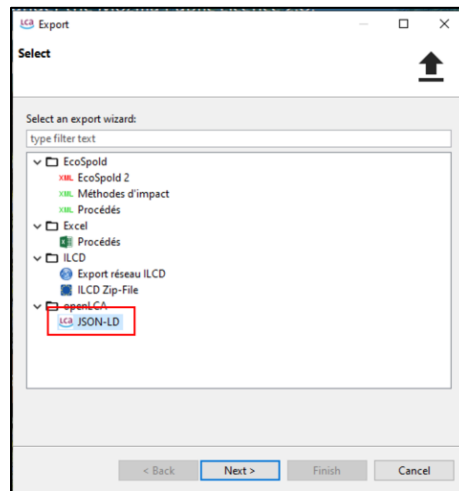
LCA Export

Select

Select an export wizard:

type filter text

EcoSpold
XML EcoSpold 2
XML Méthodes d'impact
XML Procédés
Excel
Procédés
ILCD
Export réseau ILCD
ILCD Zip-File
openLCA
LCA JSON-LD

< Back
Next >
Finish
Cancel